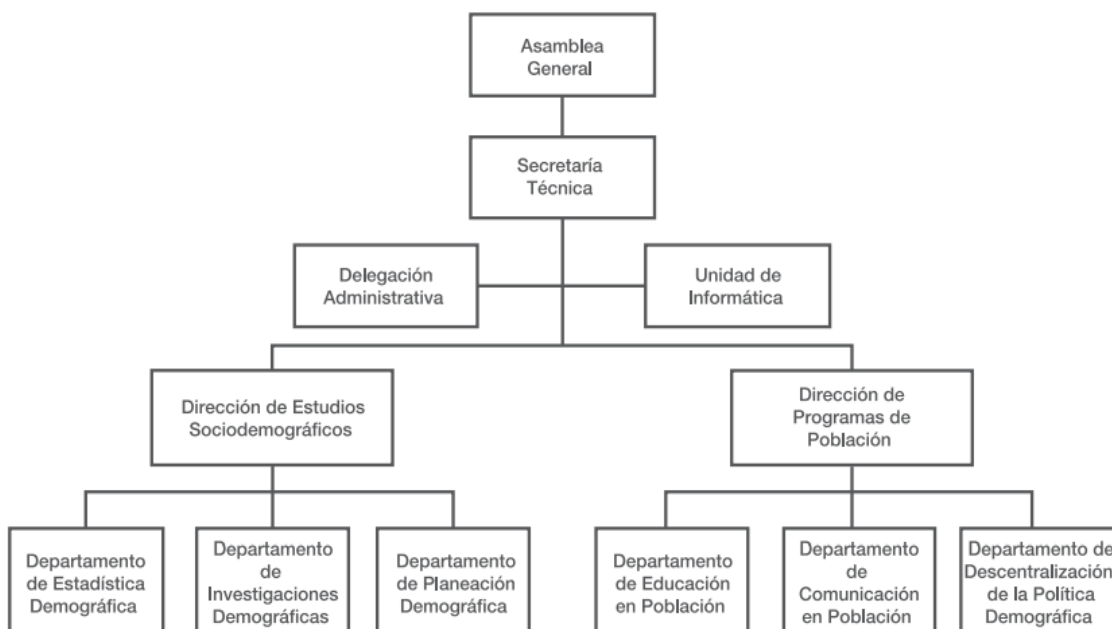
Asamblea General

Secretaría Técnica

Delegación Administrativa

Unidad de Informática

Dirección de Estudios Sociodemográficos

Dirección de Programas de Población

Departamento de Estadística Demográfica

Departamento de Investigaciones Demográficas

Departamento de Planeación Demográfica

Departamento de Educación en Población

Departamento de Comunicación en Población

Departamento de Descentralización de la Política Demográfica